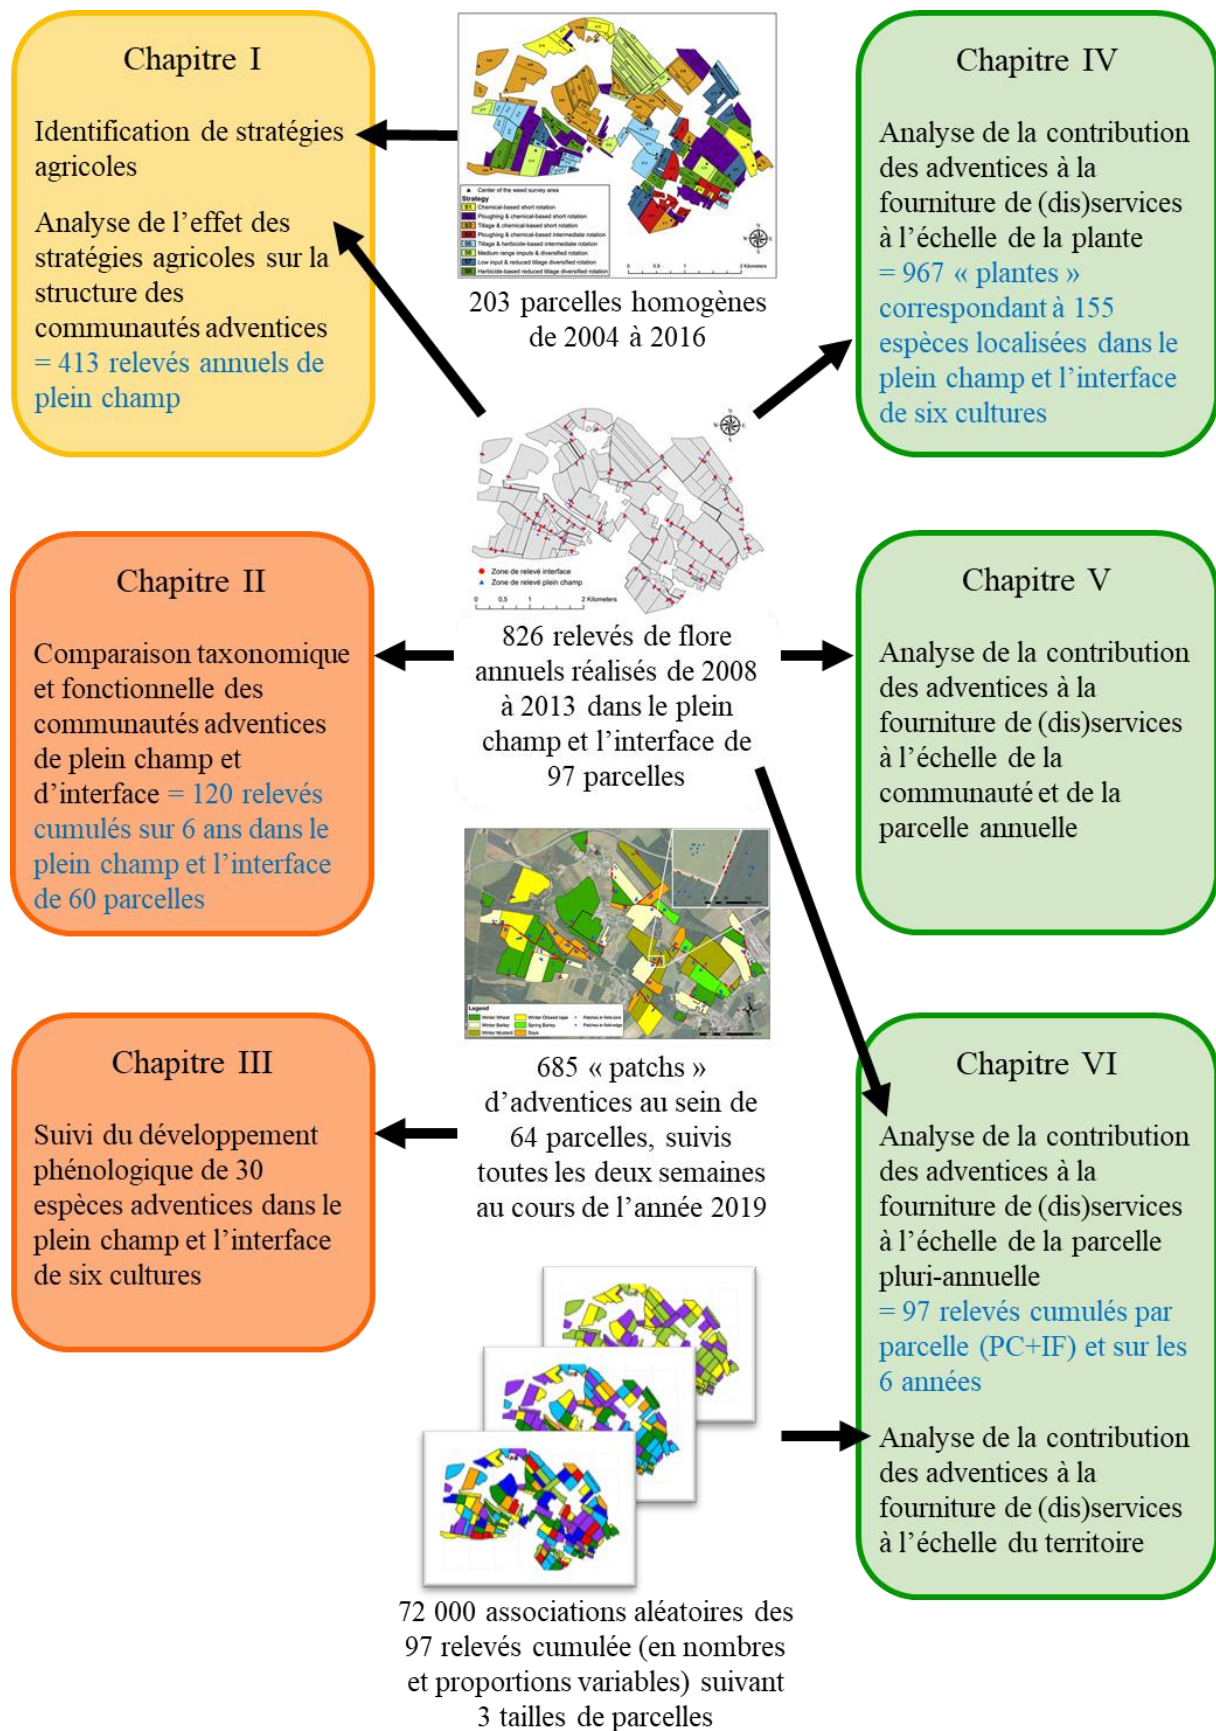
Chapitre I

Identification de stratégies agricoles

Analyse de l'effet des stratégies agricoles sur la structure des communautés adventices = 413 relevés annuels de plein champ

Center of the weed survey area
Strategy
S1 Chemical-based short rotation
S2 Ploughing & chemical-based short rotation
S3 Tillage & chemical-based short rotation
S4 Ploughing & chemical-based intermediate rotation
S5 Tillage & herbicide-based intermediate rotation
S6 Medium range inputs & diversified rotation
S7 Low input & reduced tillage diversified rotation
S8 Herbicide-based reduced tillage diversified rotation
0 0.5 1 2 Kilometers

203 parcelles homogènes de 2004 à 2016

Chapitre IV

Analyse de la contribution des adventices à la fourniture de (dis)services à l'échelle de la plante = 967 « plantes » correspondant à 155 espèces localisées dans le plein champ et l'interface de six cultures

Zone de relevé interface
Zone de relevé plein champ
0 0,5 1 2 Kilometers

826 relevés de flore annuels réalisés de 2008 à 2013 dans le plein champ et l'interface de 97 parcelles

Chapitre II

Comparaison taxonomique et fonctionnelle des communautés adventices de plein champ et d'interface = 120 relevés cumulés sur 6 ans dans le plein champ et l'interface de 60 parcelles

Chapitre V

Analyse de la contribution des adventices à la fourniture de (dis)services à l'échelle de la communauté et de la parcelle annuelle

Legend
Winter Wheat
Winter Barley
Winter Oilseed rape
Spring Barley
Patches in field core
Patches in field edge

685 « patchs » d'adventices au sein de 64 parcelles, suivis toutes les deux semaines au cours de l'année 2019

Chapitre III

Suivi du développement phénologique de 30 espèces adventices dans le plein champ et l'interface de six cultures

Chapitre VI

Analyse de la contribution des adventices à la fourniture de (dis)services à l'échelle de la parcelle pluri-annuelle = 97 relevés cumulés par parcelle (PC+IF) et sur les 6 années

Analyse de la contribution des adventices à la fourniture de (dis)services à l'échelle du territoire

72 000 associations aléatoires des 97 relevés cumulée (en nombres et proportions variables) suivant 3 tailles de parcelles